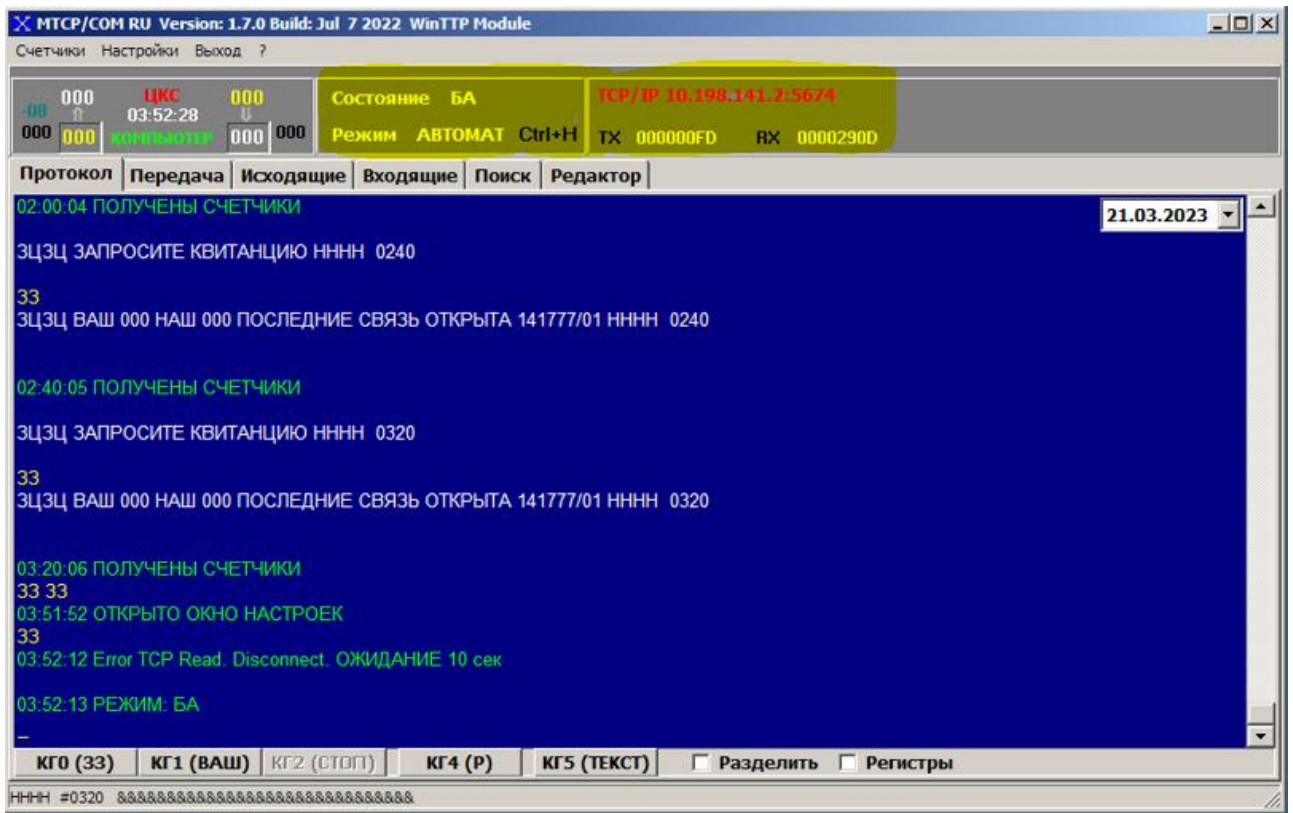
MTCP/COM RU Version: 1.7.0 Build: Jul 7 2022 WinTTP Module

Счетчики Настройки Выход ?

-08 000 ЦКС 000
03:52:28
000 000 КОМПЬЮТЕР 000 000

Состояние БА
Режим АВТОМАТ Ctrl+H

TCP/IP 10.198.141.2:5674
TX 000000FD RX 0000290D

Протокол | Передача | Исходящие | Входящие | Поиск | Редактор

21.03.2023

02:00:04 ПОЛУЧЕНЫ СЧЕТЧИКИ

ЗЦЗЦ ЗАПРОСИТЕ КВИТАНЦИЮ НННН 0240

33
ЗЦЗЦ ВАШ 000 НАШ 000 ПОСЛЕДНИЕ СВЯЗЬ ОТКРЫТА 141777/01 НННН 0240

02:40:05 ПОЛУЧЕНЫ СЧЕТЧИКИ

ЗЦЗЦ ЗАПРОСИТЕ КВИТАНЦИЮ НННН 0320

33
ЗЦЗЦ ВАШ 000 НАШ 000 ПОСЛЕДНИЕ СВЯЗЬ ОТКРЫТА 141777/01 НННН 0320

03:20:06 ПОЛУЧЕНЫ СЧЕТЧИКИ
33 33
03:51:52 ОТКРЫТО ОКНО НАСТРОЕК
33
03:52:12 Error TCP Read. Disconnect. ОЖИДАНИЕ 10 сек

03:52:13 РЕЖИМ: БА

_

КГ0 (33) | КГ1 (ВАШ) | КГ2 (СТОП) | КГ4 (Р) | КГ5 (ТЕКСТ) | Разделить | Регистры

НННН #0320 &&&&&&&&&&&&&&&&&&&&&&&&&&&&&&&&